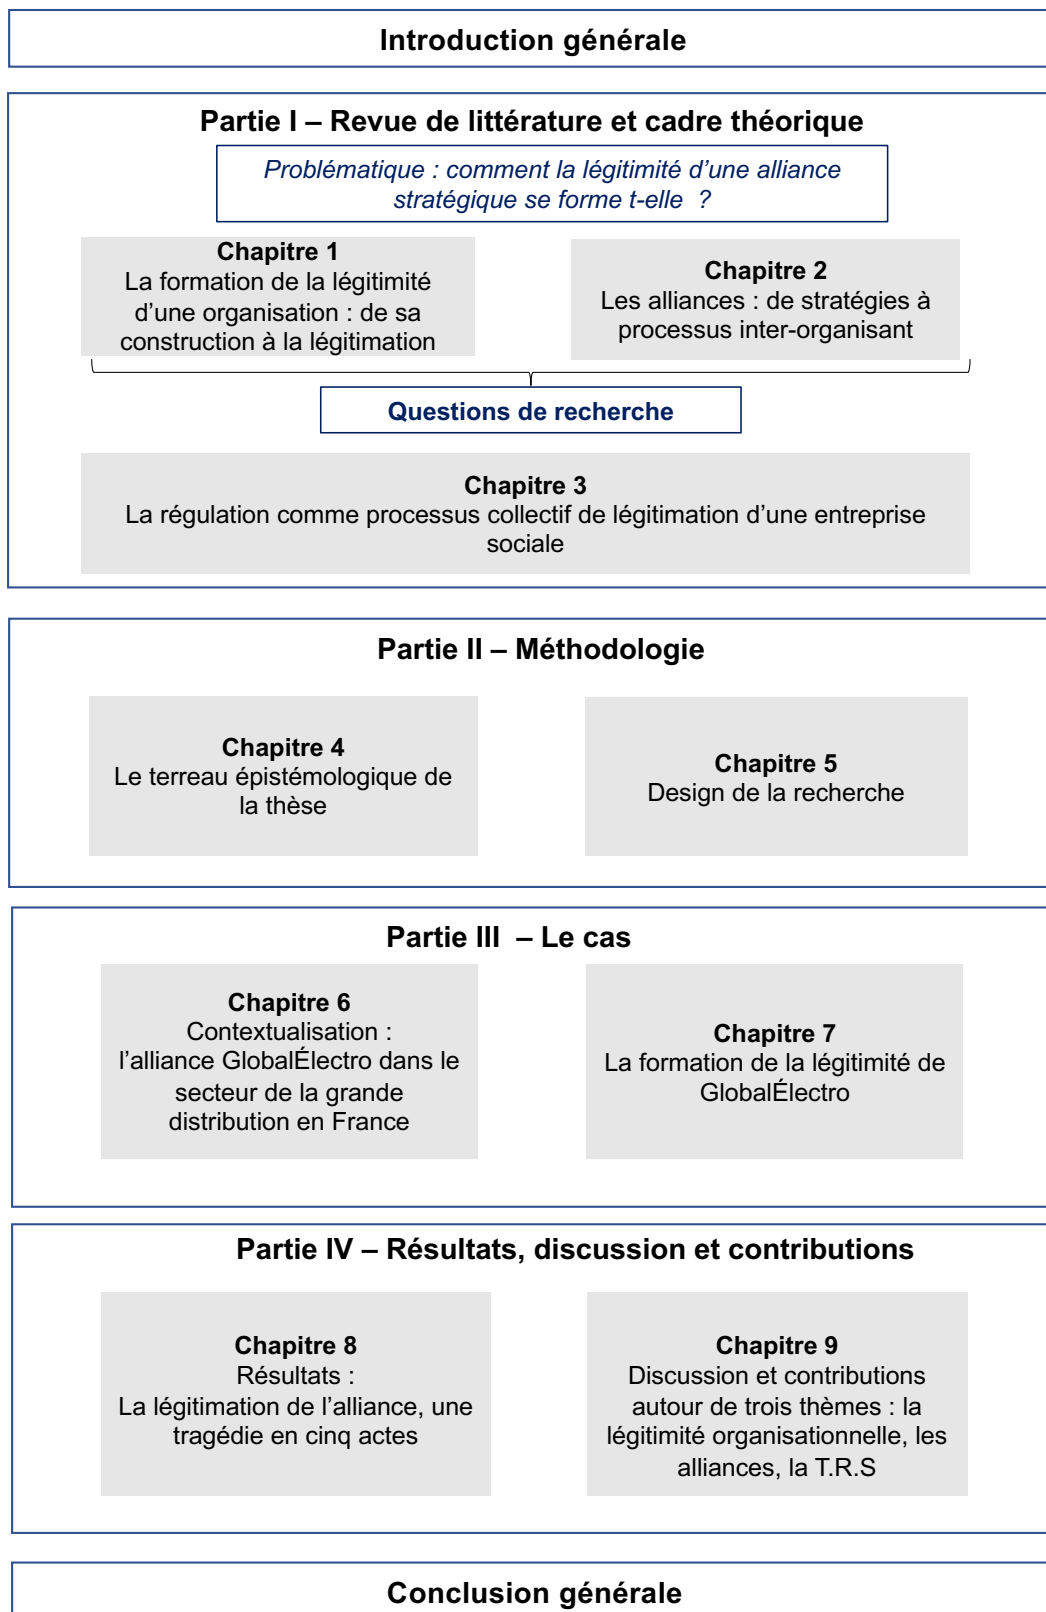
Introduction générale

Partie I – Revue de littérature et cadre théorique

Problématique : comment la légitimité d'une alliance stratégique se forme t-elle ?

Chapitre 1
La formation de la légitimité d'une organisation : de sa construction à la légitimation

Chapitre 2
Les alliances : de stratégies à processus inter-organisant

Questions de recherche

Chapitre 3
La régulation comme processus collectif de légitimation d'une entreprise sociale

Partie II – Méthodologie

Chapitre 4
Le terreau épistémologique de la thèse

Chapitre 5
Design de la recherche

Partie III – Le cas

Chapitre 6
Contextualisation : l'alliance GlobalÉlectro dans le secteur de la grande distribution en France

Chapitre 7
La formation de la légitimité de GlobalÉlectro

Partie IV – Résultats, discussion et contributions

Chapitre 8
Résultats :
La légitimation de l'alliance, une tragédie en cinq actes

Chapitre 9
Discussion et contributions autour de trois thèmes : la légitimité organisationnelle, les alliances, la T.R.S

Conclusion générale